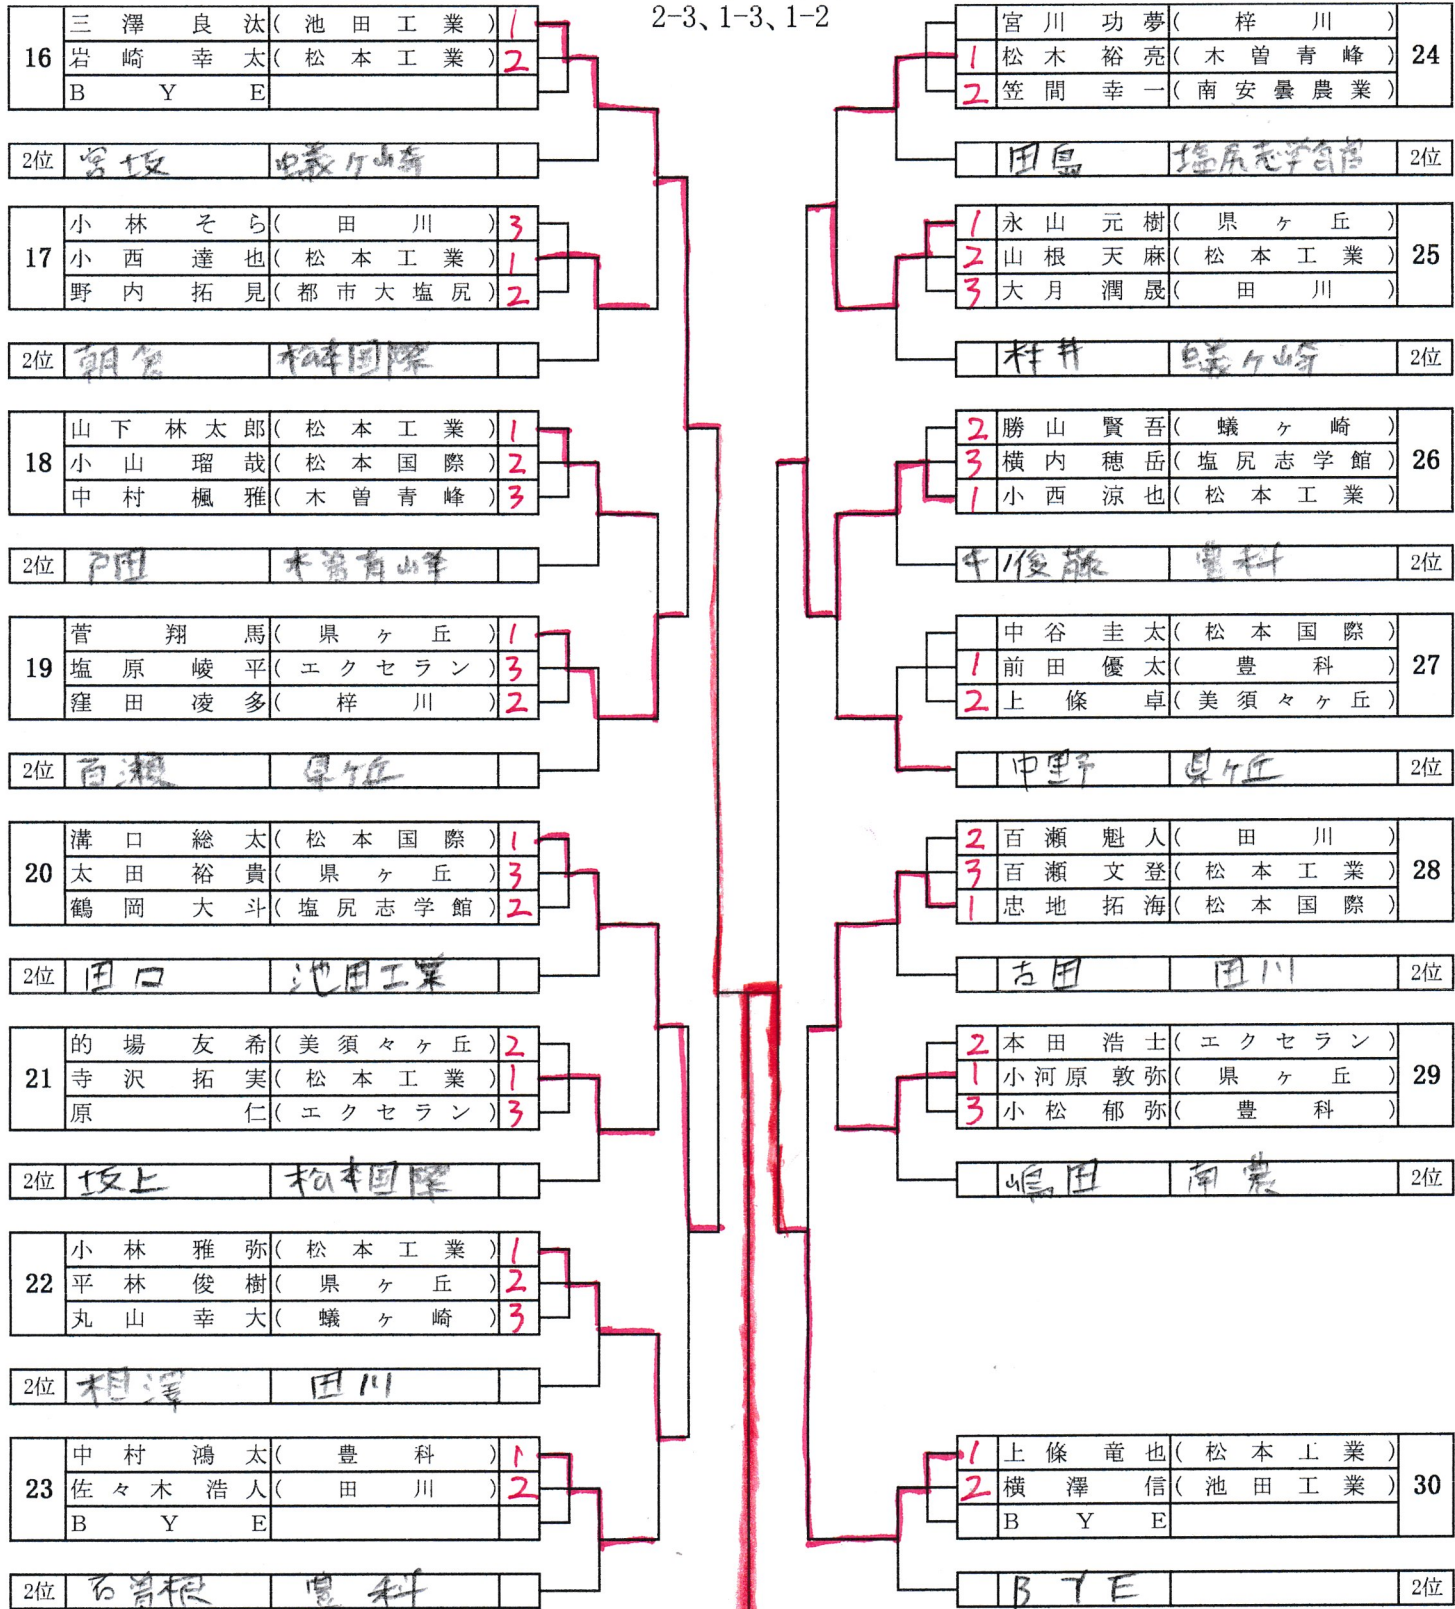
2-3、1-3、1-2

| 16 | 三澤良汰 | (池田工業) | 1 |
|---|---|---|---|
| | 岩崎幸太 | (松本工業) | 2 |
| | BYE | | |

| 2位 | 宮坂 | 蟻ヶ崎 | |
|---|---|---|---|

| 17 | 小林そら | (田川) | 3 |
|---|---|---|---|
| | 小西達也 | (松本工業) | 1 |
| | 野内拓見 | (都市大塩尻) | 2 |

| 2位 | 朝倉 | 松本国際 | |
|---|---|---|---|

| 18 | 山下林太郎 | (松本工業) | 1 |
|---|---|---|---|
| | 小山瑠哉 | (松本国際) | 2 |
| | 中村楓雅 | (木曽青峰) | 3 |

| 2位 | 戸田 | 木曽青峰 | |
|---|---|---|---|

| 19 | 菅翔馬 | (県ヶ丘) | 1 |
|---|---|---|---|
| | 塩原崚平 | (エクセラン) | 3 |
| | 窪田凌多 | (梓川) | 2 |

| 2位 | 百瀬 | 県ヶ丘 | |
|---|---|---|---|

| 20 | 溝口総太 | (松本国際) | 1 |
|---|---|---|---|
| | 太田裕貴 | (県ヶ丘) | 3 |
| | 鶴岡大斗 | (塩尻志学館) | 2 |

| 2位 | 田口 | 池田工業 | |
|---|---|---|---|

| 21 | 的場友希 | (美須々ヶ丘) | 2 |
|---|---|---|---|
| | 寺沢拓実 | (松本工業) | 1 |
| | 原仁 | (エクセラン) | 3 |

| 2位 | 坂上 | 松本国際 | |
|---|---|---|---|

| 22 | 小林雅弥 | (松本工業) | 1 |
|---|---|---|---|
| | 平林俊樹 | (県ヶ丘) | 2 |
| | 丸山幸大 | (蟻ヶ崎) | 3 |

| 2位 | 相澤 | 田川 | |
|---|---|---|---|

| 23 | 中村鴻太 | (豊科) | 1 |
|---|---|---|---|
| | 佐々木浩人 | (田川) | 2 |
| | BYE | | |

| 2位 | 石曽根 | 豊科 | |
|---|---|---|---|

| | 宮川功夢 | (梓川) | 24 |
|---|---|---|---|
| 1 | 松木裕亮 | (木曽青峰) | |
| 2 | 笠間幸一 | (南安曇農業) | |

| 田島 | 塩尻志学館 | 2位 |
|---|---|---|

| 1 | 永山元樹 | (県ヶ丘) | 25 |
|---|---|---|---|
| 2 | 山根天麻 | (松本工業) | |
| 3 | 大月潤晟 | (田川) | |

| 村井 | 蟻ヶ崎 | 2位 |
|---|---|---|

| 2 | 勝山賢吾 | (蟻ヶ崎) | 26 |
|---|---|---|---|
| 3 | 横内穂岳 | (塩尻志学館) | |
| 1 | 小西涼也 | (松本工業) | |

| 千/後藤 | 豊科 | 2位 |
|---|---|---|

| | 中谷圭太 | (松本国際) | 27 |
|---|---|---|---|
| 1 | 前田優太 | (豊科) | |
| 2 | 上條卓 | (美須々ヶ丘) | |

| 中野 | 県ヶ丘 | 2位 |
|---|---|---|

| 2 | 百瀬魁人 | (田川) | 28 |
|---|---|---|---|
| 3 | 百瀬文登 | (松本工業) | |
| 1 | 忠地拓海 | (松本国際) | |

| 古田 | 田川 | 2位 |
|---|---|---|

| 2 | 本田浩士 | (エクセラン) | 29 |
|---|---|---|---|
| 1 | 小河原敦弥 | (県ヶ丘) | |
| 3 | 小松郁弥 | (豊科) | |

| 嶋田 | 南農 | 2位 |
|---|---|---|

| 1 | 上條竜也 | (松本工業) | 30 |
|---|---|---|---|
| 2 | 横澤信 | (池田工業) | |
| | BYE | | |

| BYE | | 2位 |
|---|---|---|